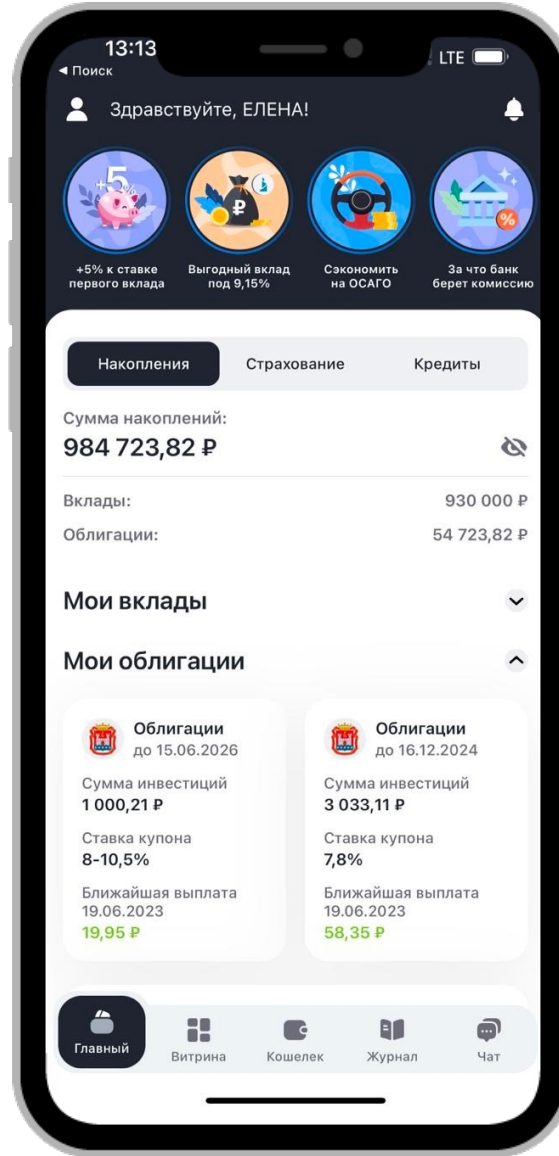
13:13
◂ Поиск
LTE

Здравствуйте, ЕЛЕНА!

+5%

+5% к ставке первого вклада

Выгодный вклад под 9,15%

Сэкономить на ОСАГО

За что банк берет комиссию

Накопления | Страхование | Кредиты

Сумма накоплений:
984 723,82 ₽

Вклады: 930 000 ₽
Облигации: 54 723,82 ₽

Мои вклады

Мои облигации

Облигации
до 15.06.2026
Сумма инвестиций
1 000,21 ₽
Ставка купона
8-10,5%
Ближайшая выплата
19.06.2023
19,95 ₽

Облигации
до 16.12.2024
Сумма инвестиций
3 033,11 ₽
Ставка купона
7,8%
Ближайшая выплата
19.06.2023
58,35 ₽

Главный | Витрина | Кошелек | Журнал | Чат